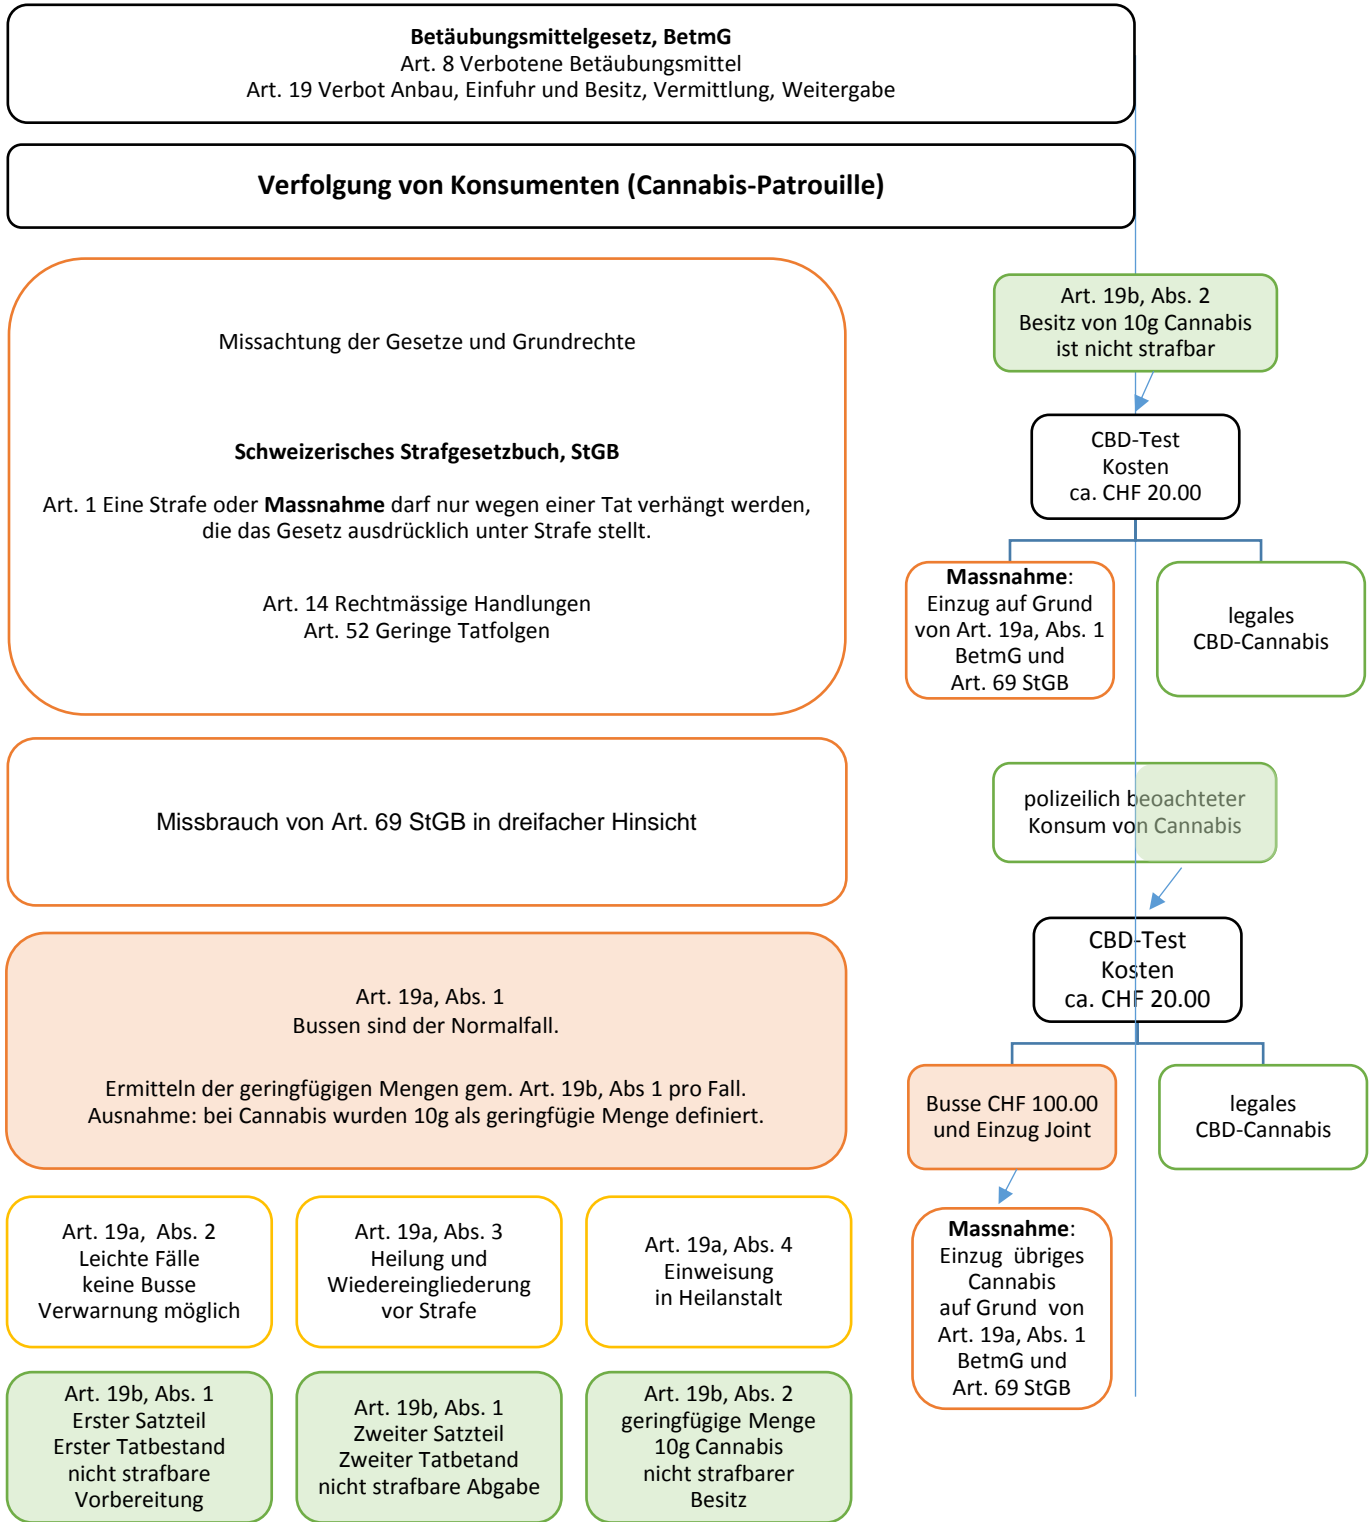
**Betäubungsmittelgesetz, BetmG**
Art. 8 Verbotene Betäubungsmittel
Art. 19 Verbot Anbau, Einfuhr und Besitz, Vermittlung, Weitergabe

**Verfolgung von Konsumenten (Cannabis-Patrouille)**

Missachtung der Gesetze und Grundrechte

**Schweizerisches Strafgesetzbuch, StGB**

Art. 1 Eine Strafe oder **Massnahme** darf nur wegen einer Tat verhängt werden, die das Gesetz ausdrücklich unter Strafe stellt.

Art. 14 Rechtmässige Handlungen
Art. 52 Geringe Tatfolgen

Missbrauch von Art. 69 StGB in dreifacher Hinsicht

Art. 19a, Abs. 1
Bussen sind der Normalfall.

Ermitteln der geringfügigen Mengen gem. Art. 19b, Abs 1 pro Fall.
Ausnahme: bei Cannabis wurden 10g als geringfügie Menge definiert.

Art. 19a, Abs. 2
Leichte Fälle
keine Busse
Verwarnung möglich

Art. 19a, Abs. 3
Heilung und
Wiedereingliederung
vor Strafe

Art. 19a, Abs. 4
Einweisung
in Heilanstalt

Art. 19b, Abs. 1
Erster Satzteil
Erster Tatbestand
nicht strafbare
Vorbereitung

Art. 19b, Abs. 1
Zweiter Satzteil
Zweiter Tatbetand
nicht strafbare Abgabe

Art. 19b, Abs. 2
geringfügige Menge
10g Cannabis
nicht strafbarer
Besitz

Art. 19b, Abs. 2
Besitz von 10g Cannabis
ist nicht strafbar

CBD-Test
Kosten
ca. CHF 20.00

**Massnahme**:
Einzug auf Grund
von Art. 19a, Abs. 1
BetmG und
Art. 69 StGB

legales
CBD-Cannabis

polizeilich beoachteter
Konsum von Cannabis

CBD-Test
Kosten
ca. CHF 20.00

Busse CHF 100.00
und Einzug Joint

legales
CBD-Cannabis

**Massnahme**:
Einzug übriges
Cannabis
auf Grund von
Art. 19a, Abs. 1
BetmG und
Art. 69 StGB